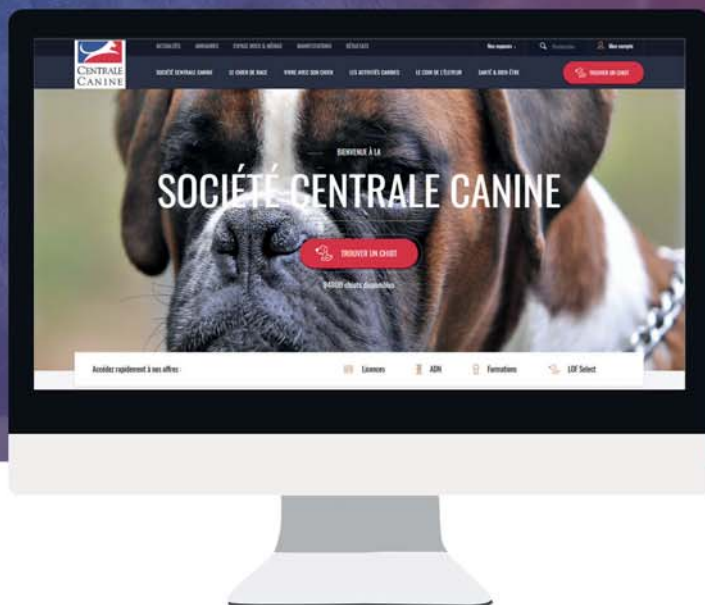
CENTRALE CANINE

ACTUALITÉS ANNUAIRES ESPACE VIDÉO & MÉDIAS MANIFESTATIONS RÉSULTATS

Vos espaces Rechercher Mon compte

SOCIÉTÉ CENTRALE CANINE LE CHIEN DE RACE VIVRE AVEC SON CHIEN LES ACTIVITÉS CANINES LE COIN DE L'ÉLEVEUR SANTÉ & BIEN-ÊTRE

TROUVER UN CHIOT

BIENVENUE À LA

SOCIÉTÉ CENTRALE CANINE

TROUVER UN CHIOT

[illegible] chiots disponibles

Accédez rapidement à nos offres :

Licences ADN Formations LOF Select